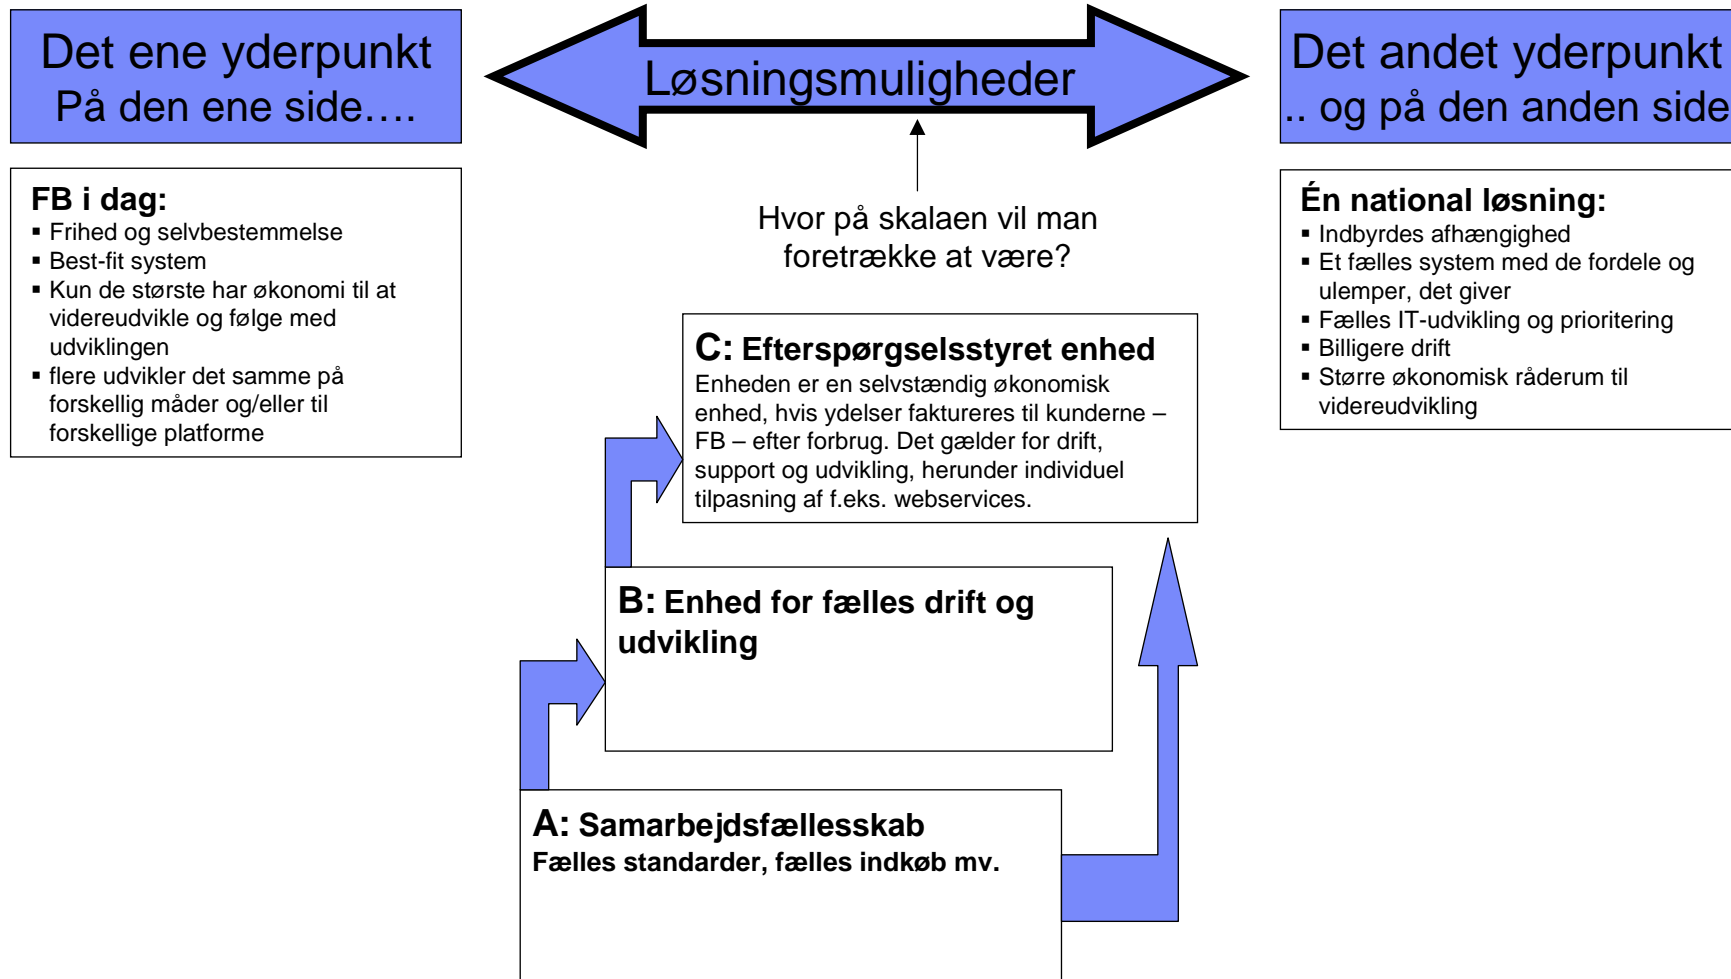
Det ene yderpunkt
På den ene side….

Løsningsmuligheder

Det andet yderpunkt
.. og på den anden side

FB i dag:
- Frihed og selvbestemmelse
- Best-fit system
- Kun de største har økonomi til at videreudvikle og følge med udviklingen
- flere udvikler det samme på forskellig måder og/eller til forskellige platforme

Hvor på skalaen vil man foretrække at være?

Én national løsning:
- Indbyrdes afhængighed
- Et fælles system med de fordele og ulemper, det giver
- Fælles IT-udvikling og prioritering
- Billigere drift
- Større økonomisk råderum til videreudvikling

C: Efterspørgselsstyret enhed
Enheden er en selvstændig økonomisk enhed, hvis ydelser faktureres til kunderne – FB – efter forbrug. Det gælder for drift, support og udvikling, herunder individuel tilpasning af f.eks. webservices.

B: Enhed for fælles drift og udvikling

A: Samarbejdsfællesskab
Fælles standarder, fælles indkøb mv.